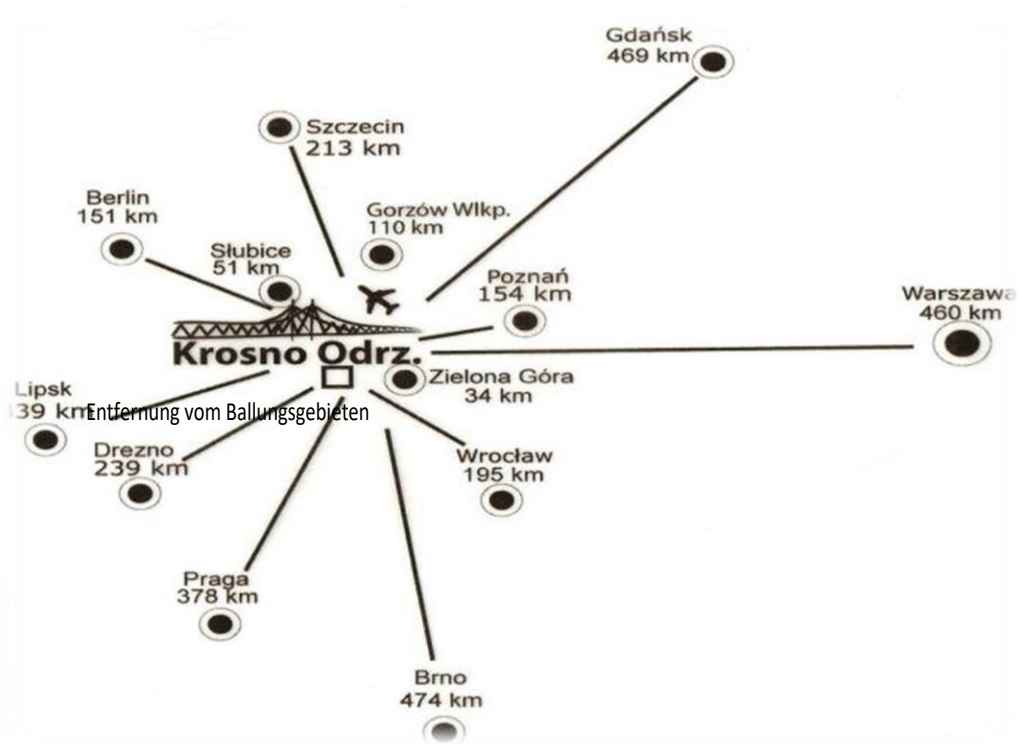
Gdańsk
469 km

Szczecin
213 km

Berlin
151 km

Gorzów Wlkp.
110 km

Słubice
51 km

Poznań
154 km

Warszawa
460 km

Krosno Odrz.

Lipsk
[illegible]39 km

Entfernung vom Ballungsgebieten

Zielona Góra
34 km

Drezno
239 km

Wrocław
195 km

Praga
378 km

Brno
474 km